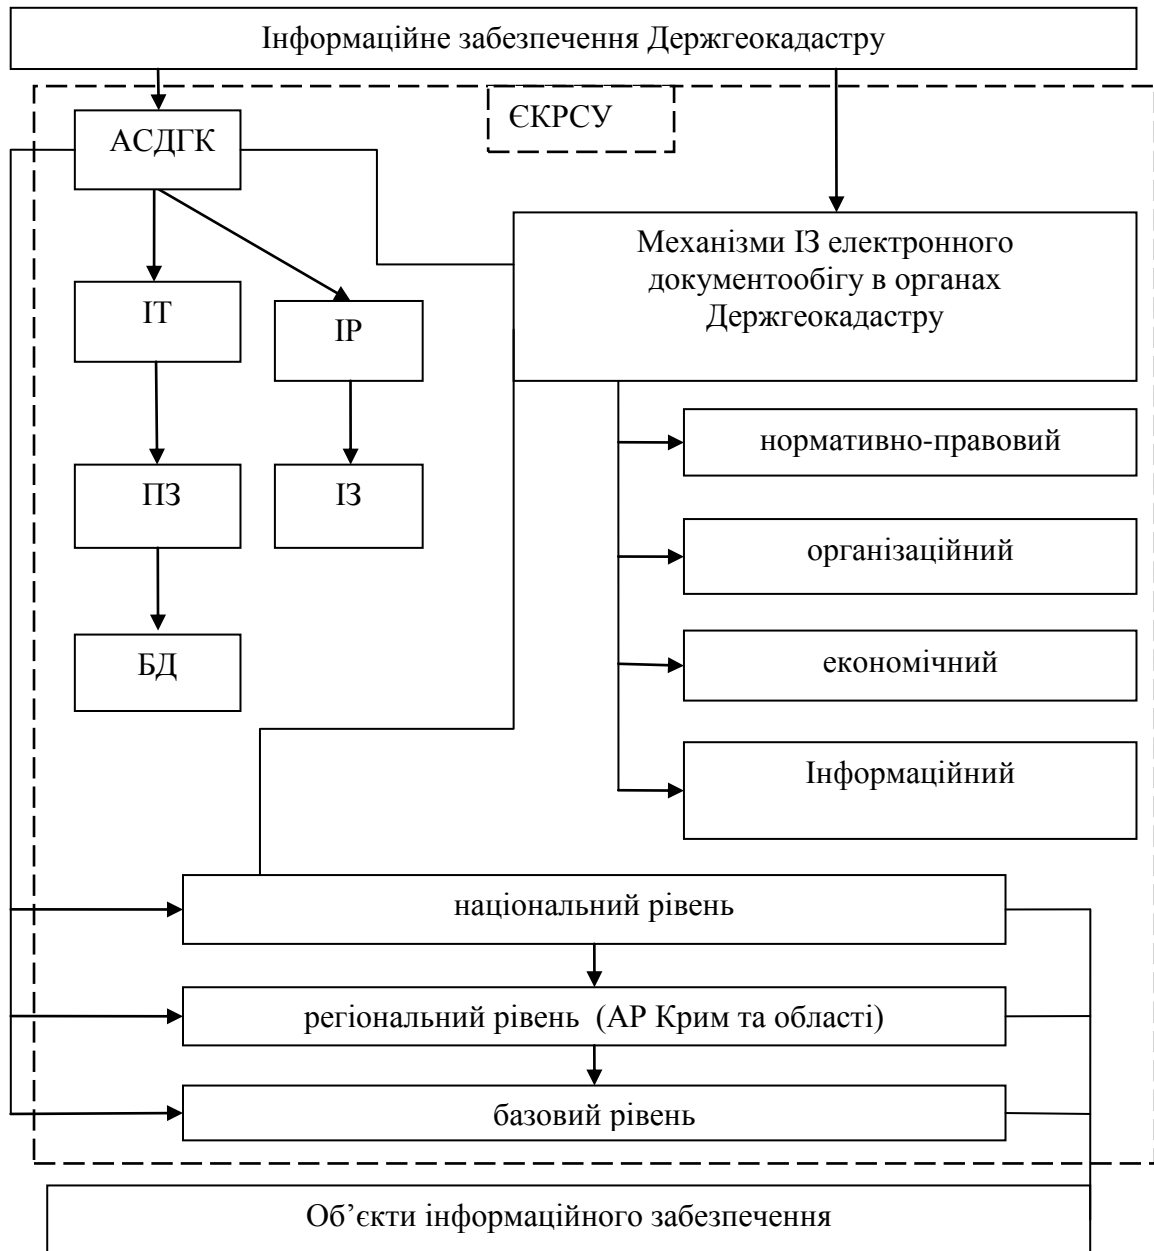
Інформаційне забезпечення Держгеокадастру

ЄКРСУ

АСДГК

Механізми ІЗ електронного документообігу в органах Держгеокадастру

ІТ

ІР

ПЗ

ІЗ

БД

нормативно-правовий

організаційний

економічний

Інформаційний

національний рівень

регіональний рівень (АР Крим та області)

базовий рівень

Об'єкти інформаційного забезпечення